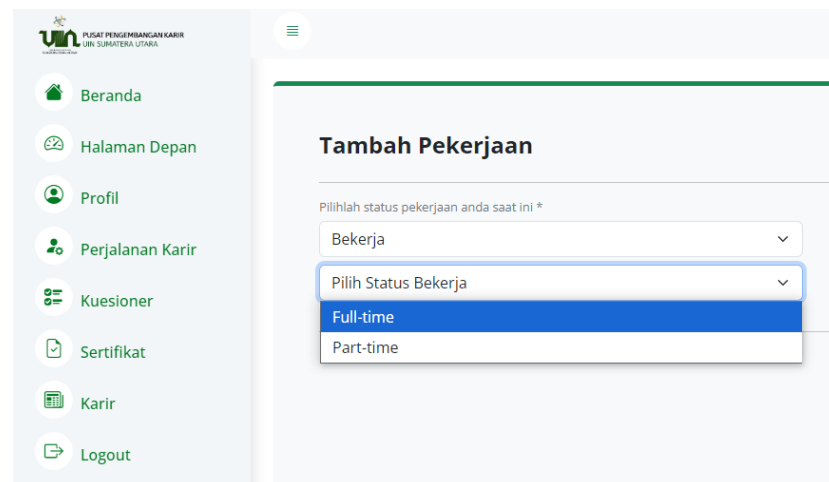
UIN PUSAT PENGEMBANGAN KARIR UIN SUMATERA UTARA

Beranda
Halaman Depan
Profil
Perjalanan Karir
Kuesioner
Sertifikat
Karir
Logout

Tambah Pekerjaan

Pilihlah status pekerjaan anda saat ini *

Bekerja

Pilih Status Bekerja

Full-time
Part-time